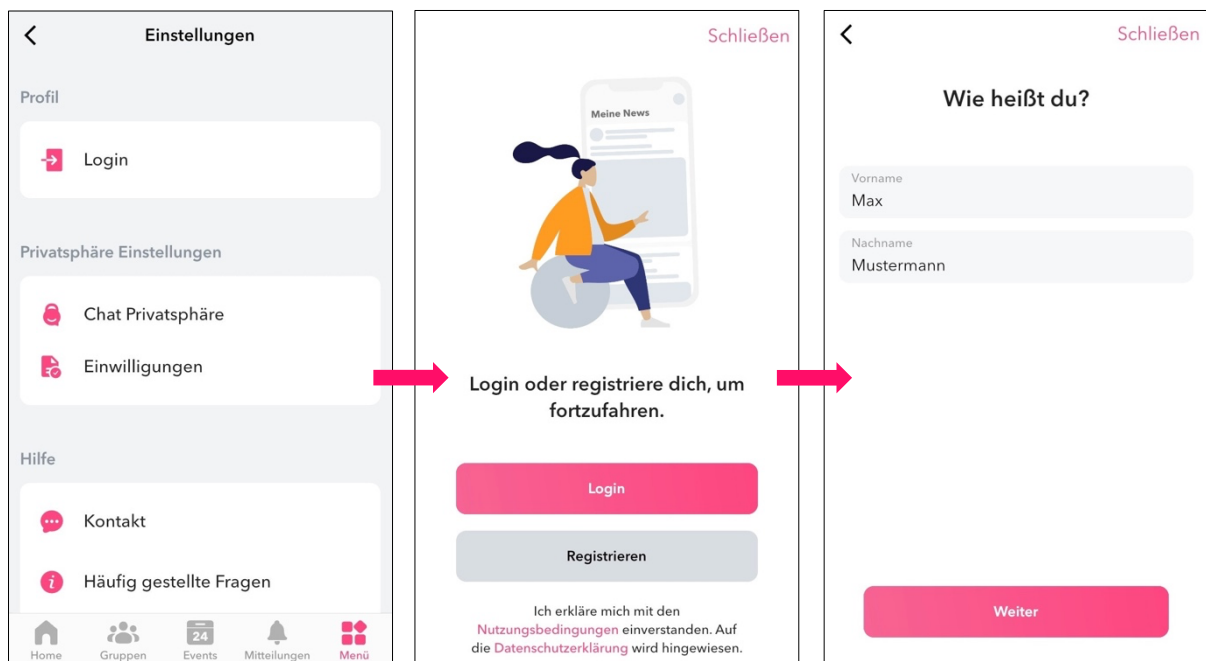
Einstellungen

Profil

Login

Privatsphäre Einstellungen

Chat Privatsphäre

Einwilligungen

Hilfe

Kontakt

Häufig gestellte Fragen

Home Gruppen 24 Events Mitteilungen Menü

Schließen

Meine News

Login oder registriere dich, um fortzufahren.

Login

Registrieren

Ich erkläre mich mit den Nutzungsbedingungen einverstanden. Auf die Datenschutzerklärung wird hingewiesen.

Schließen

Wie heißt du?

Vorname
Max

Nachname
Mustermann

Weiter